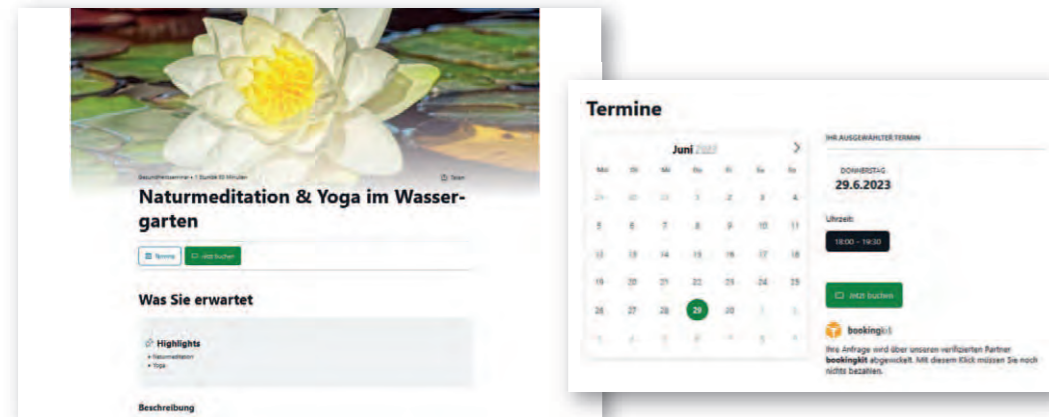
Gesundheitsseminar • 1 Stunde 30 Minuten

Teilen

Naturmeditation & Yoga im Wassergarten

Termine

Jetzt buchen

Was Sie erwartet

Highlights

• Naturmeditation
• Yoga

Beschreibung

Termine

Juni 2023

| Mo | Di | Mi | Do | Fr | Sa | So |
|---|---|---|---|---|---|---|
| 29 | 30 | 31 | 1 | 2 | 3 | 4 |
| 5 | 6 | 7 | 8 | 9 | 10 | 11 |
| 12 | 13 | 14 | 15 | 16 | 17 | 18 |
| 19 | 20 | 21 | 22 | 23 | 24 | 25 |
| 26 | 27 | 28 | 29 | 30 | 1 | 2 |
| 3 | 4 | 5 | 6 | 7 | 8 | 9 |

IHR AUSGEWÄHLTER TERMIN

DONNERSTAG
29.6.2023

Uhrzeit:

18:00 – 19:30

Jetzt buchen

bookingkit

Ihre Anfrage wird über unseren verifizierten Partner bookingkit abgewickelt. Mit diesem Klick müssen Sie noch nichts bezahlen.